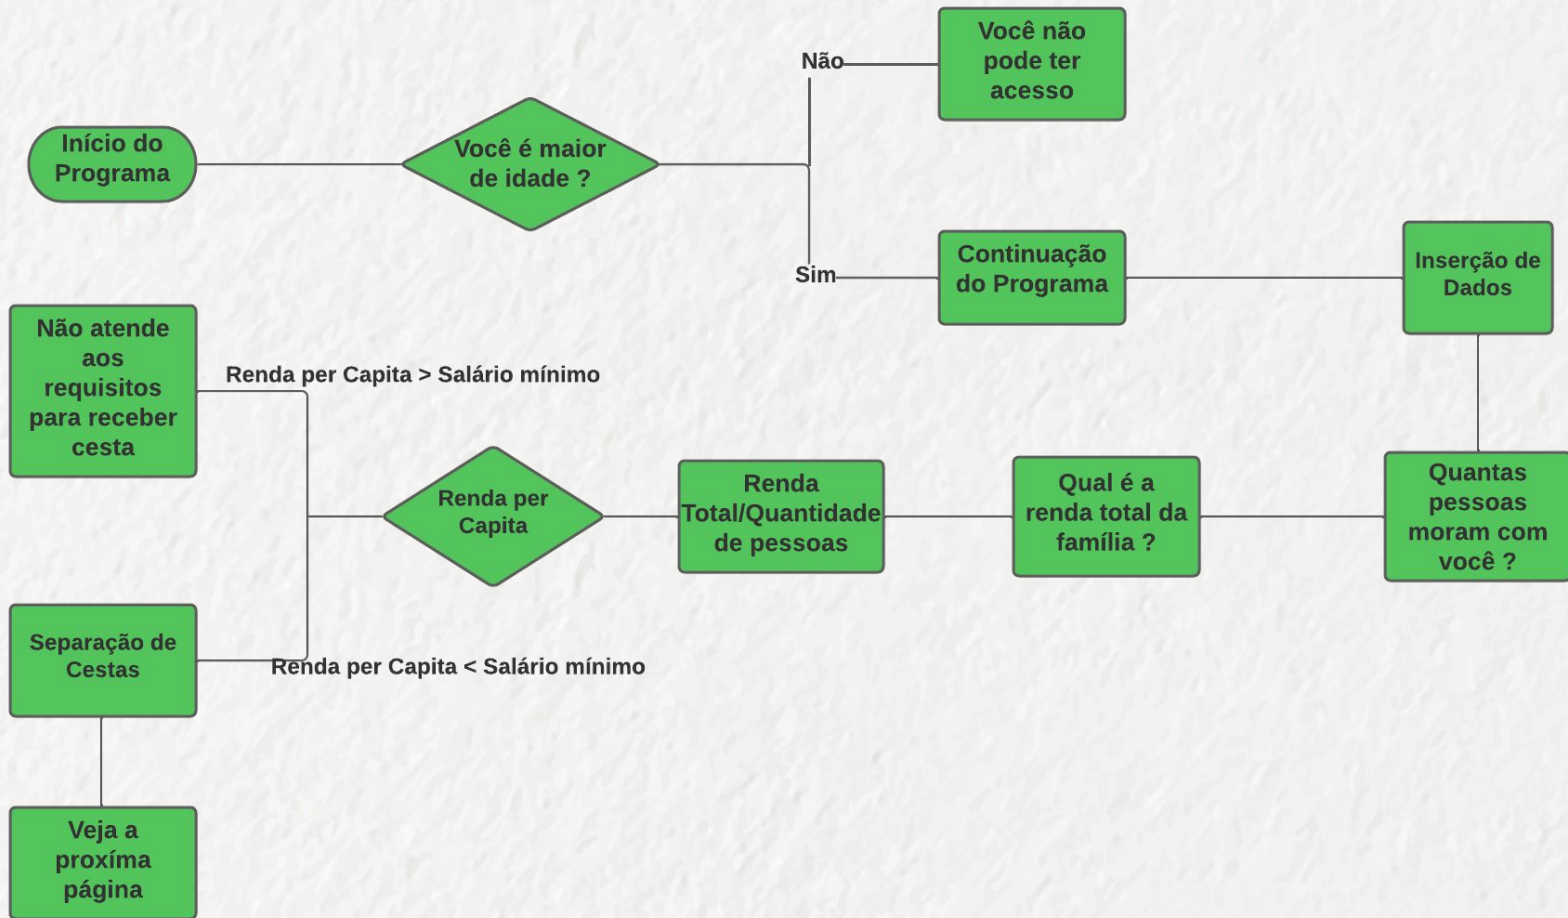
Início do Programa

Você é maior de idade ?

Não

Você não pode ter acesso

Sim

Continuação do Programa

Inserção de Dados

Quantas pessoas moram com você ?

Qual é a renda total da família ?

Renda Total/Quantidade de pessoas

Renda per Capita

Renda per Capita > Salário mínimo

Não atende aos requisitos para receber cesta

Renda per Capita < Salário mínimo

Separação de Cestas

Veja a proxíma página